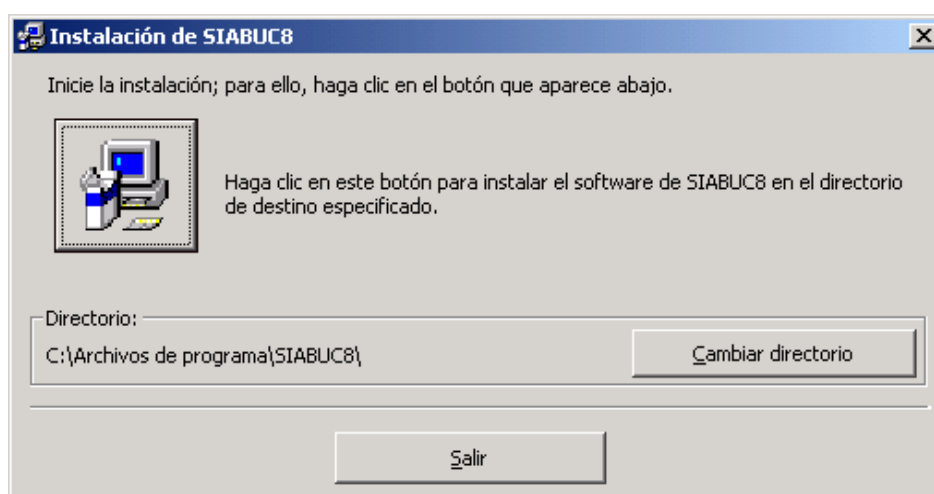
Instalación de SIABUC8

Inicie la instalación; para ello, haga clic en el botón que aparece abajo.

Haga clic en este botón para instalar el software de SIABUC8 en el directorio de destino especificado.

Directorio:

C:\Archivos de programa\SIABUC8\

Cambiar directorio

Salir